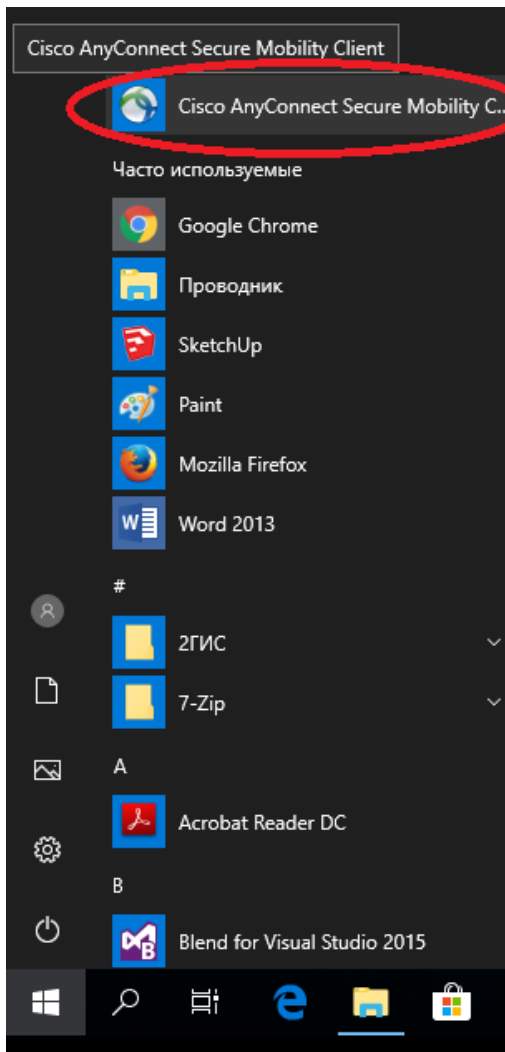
Cisco AnyConnect Secure Mobility Client

Cisco AnyConnect Secure Mobility C...

Часто используемые

Google Chrome

Проводник

SketchUp

Paint

Mozilla Firefox

Word 2013

#

2ГИС

7-Zip

A

Acrobat Reader DC

B

Blend for Visual Studio 2015